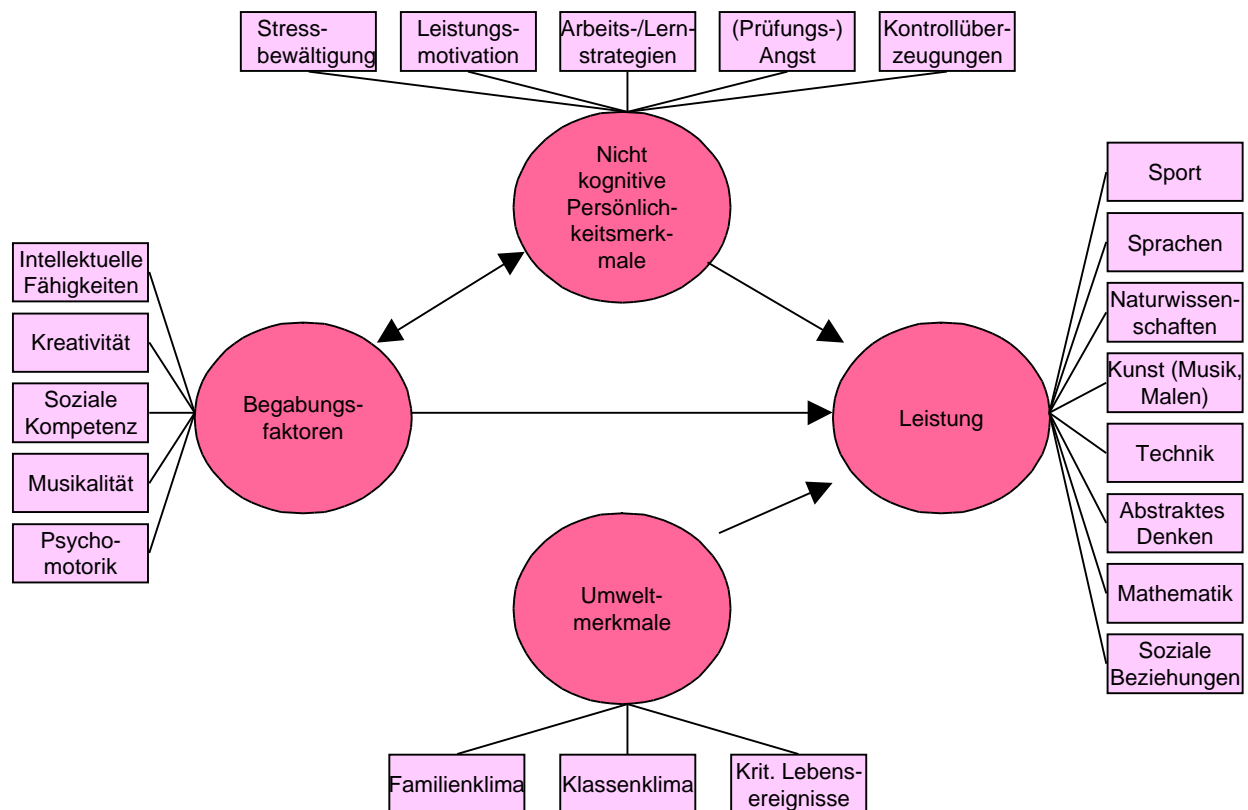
Stressbewältigung

Leistungsmotivation

Arbeits-/Lernstrategien

(Prüfungs-) Angst

Kontrollüberzeugungen

Nicht kognitive Persönlichkeitsmerkmale

Intellektuelle Fähigkeiten

Kreativität

Soziale Kompetenz

Musikalität

Psychomotorik

Begabungsfaktoren

Leistung

Sport

Sprachen

Naturwissenschaften

Kunst (Musik, Malen)

Technik

Abstraktes Denken

Mathematik

Soziale Beziehungen

Umweltmerkmale

Familienklima

Klassenklima

Krit. Lebensereignisse